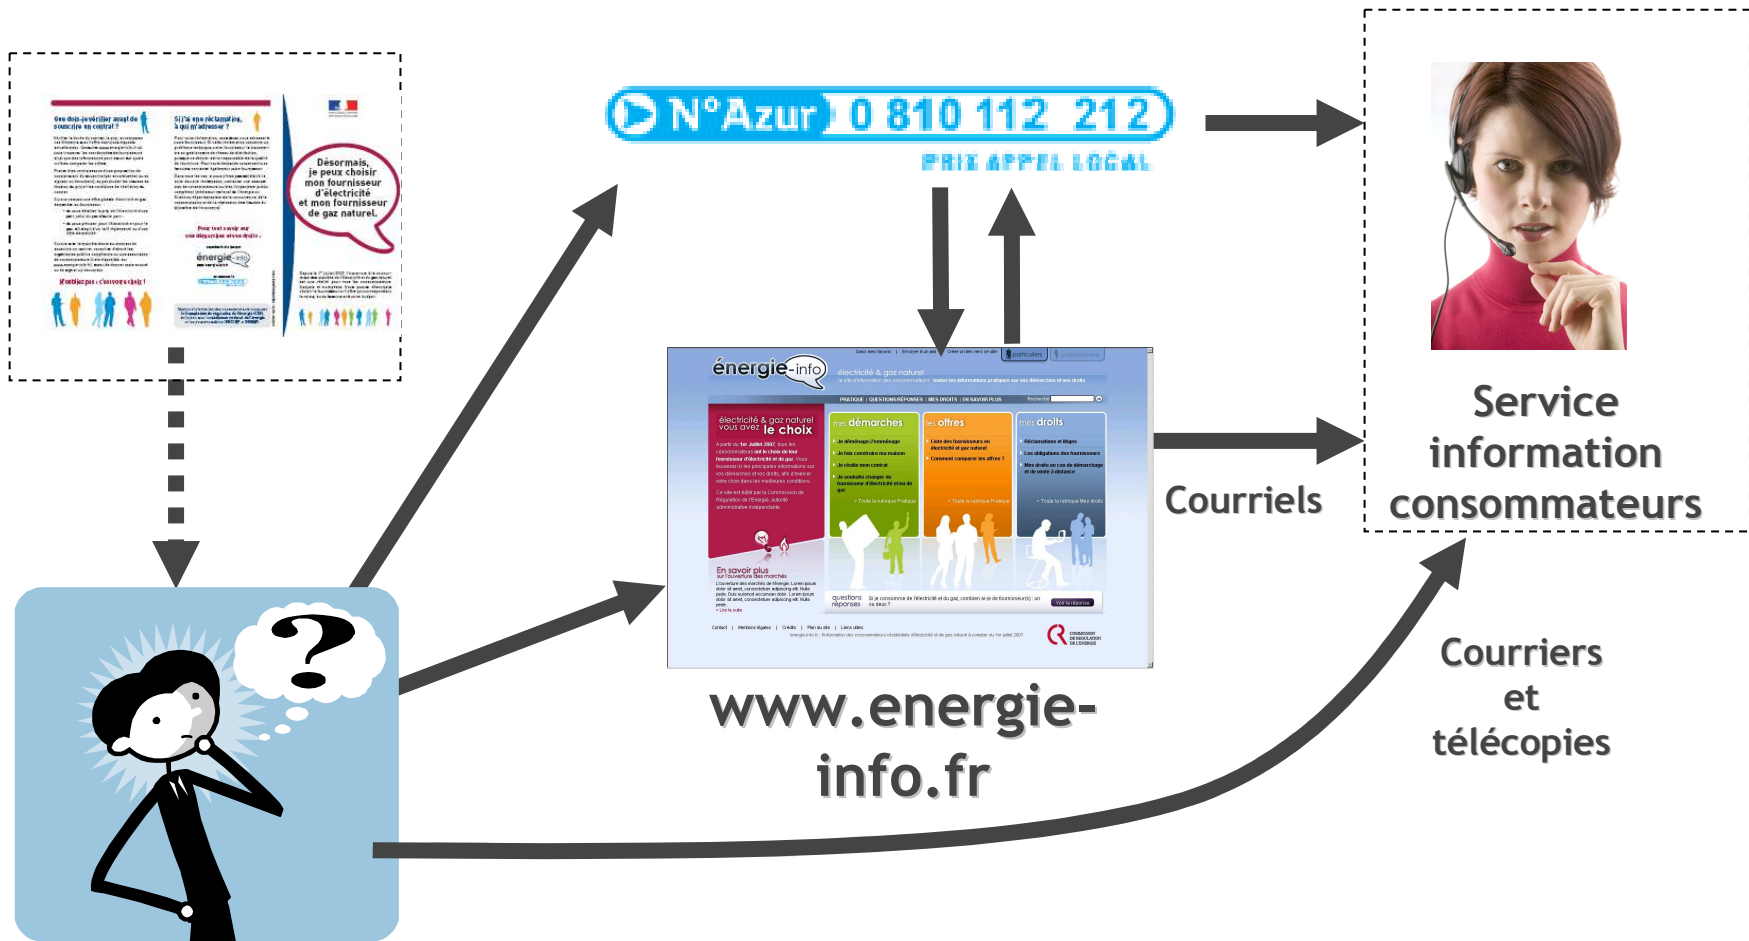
Désormais, je peux choisir mon fournisseur d'électricité et mon fournisseur de gaz naturel.

N°Azur 0 810 112 212

PRIX APPEL LOCAL

énergie-info

électricité & gaz naturel vous avez le choix

mes démarches

les offres

mes droits

En savoir plus

Service information consommateurs

Courriels

www.energie-info.fr

Courriers et télécopies